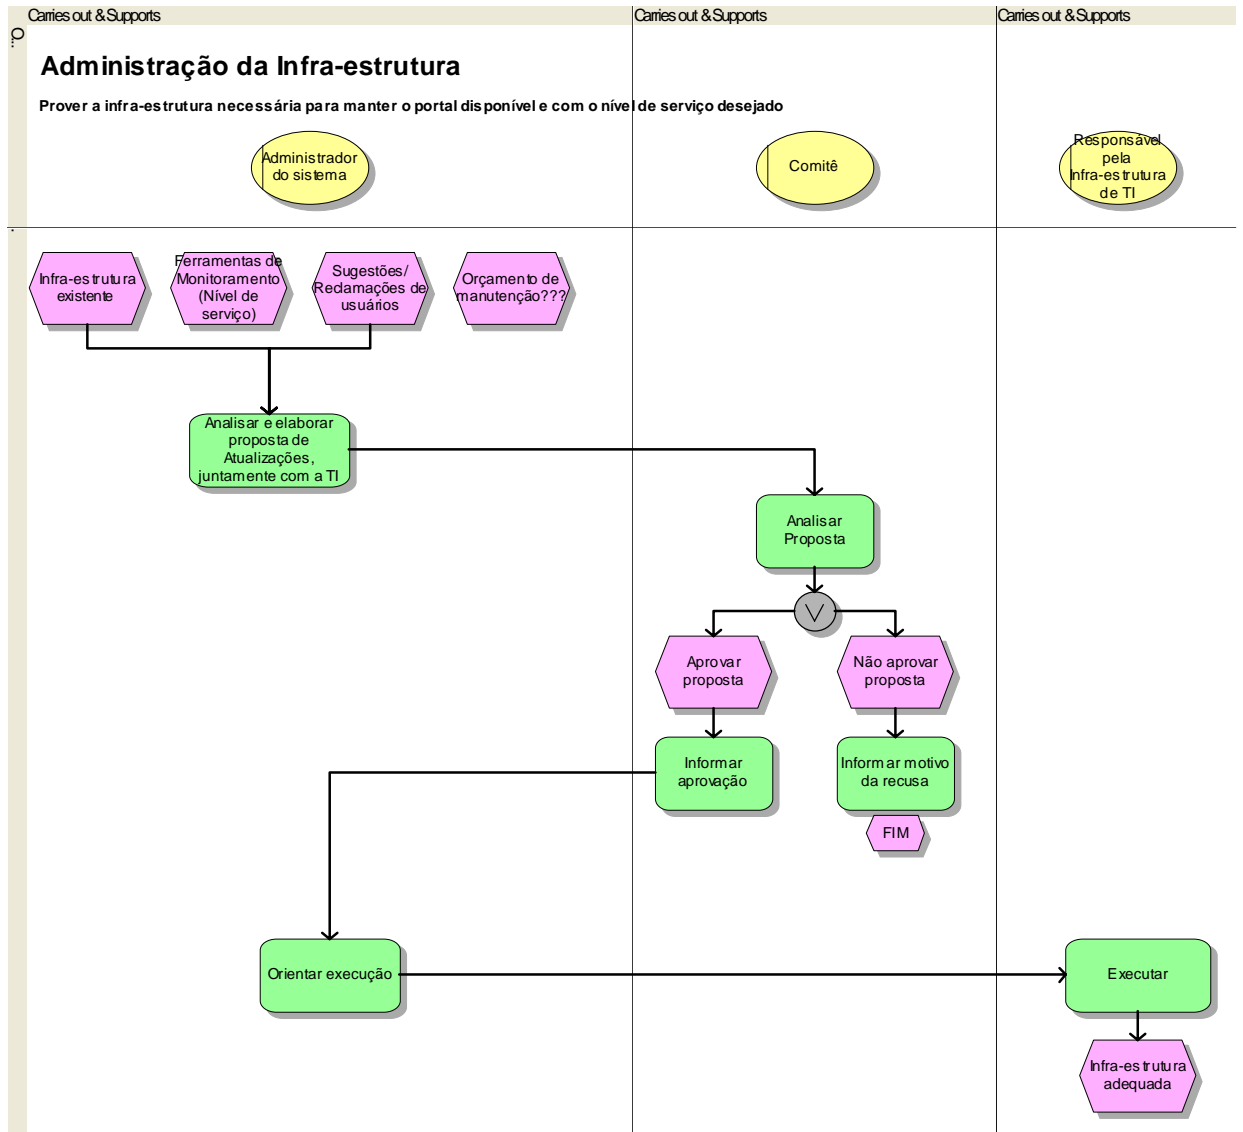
Carries out & Supports

Carries out & Supports

Carries out & Supports

O.

Administração da Infra-estrutura

Prover a infra-estrutura necessária para manter o portal disponível e com o nível de serviço desejado

Administrador do sistema

Comitê

Responsável pela Infra-estrutura de TI

Infra-estrutura existente

Ferramentas de Monitoramento (Nível de serviço)

Sugestões/ Reclamações de usuários

Orçamento de manutenção???

Analisar e elaborar proposta de Atualizações, juntamente com a TI

Analisar Proposta

V

Aprovar proposta

Não aprovar proposta

Informar aprovação

Informar motivo da recusa

FIM

Orientar execução

Executar

Infra-estrutura adequada